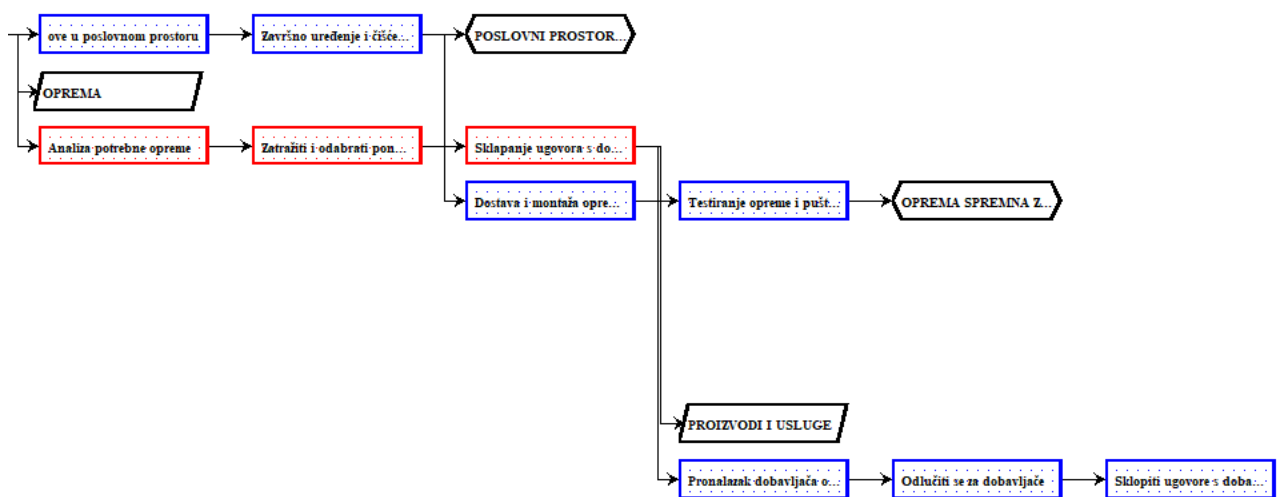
ove u poslovnom prostoru

Završno uređenje i čišće...

POSLOVNI PROSTOR...

OPREMA

Analiza potrebne opreme

Zatražiti i odabrati pon...

Sklapanje ugovora s do...

Dostava i montaža opre...

Testiranje opreme i pušt...

OPREMA SPREMNA Z...

PROIZVODI I USLUGE

Pronalazak dobavljača o...

Odlučiti se za dobavljače

Sklopiti ugovore s doba...